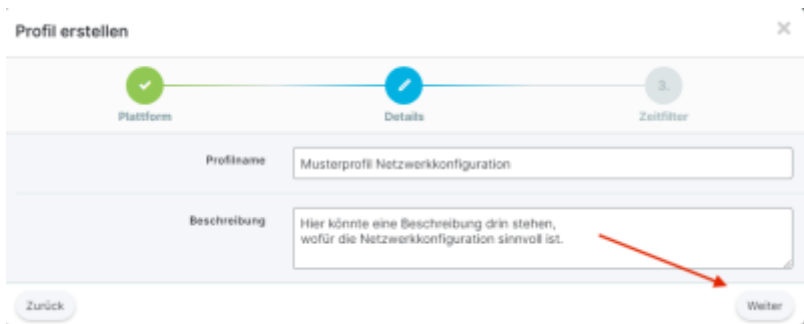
Profil erstellen

×

Plattform

Details

3.

Zeitfilter

Profilname

Musterprofil Netzwerkkonfiguration

Beschreibung

Hier könnte eine Beschreibung drin stehen, wofür die Netzwerkkonfiguration sinnvoll ist.

Zurück

Weiter